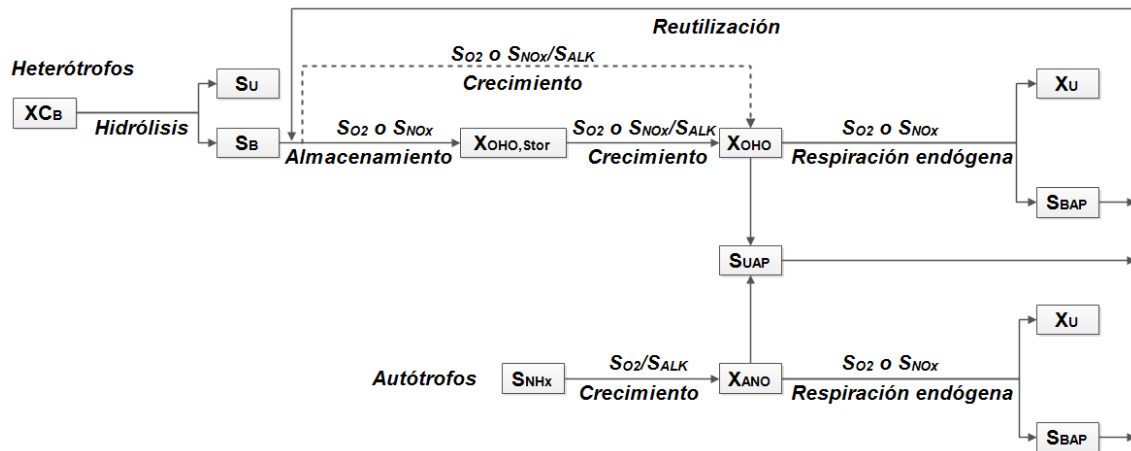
Reutilización

Heterótrofos

$S_{O2}$ o $S_{NOx}/S_{ALK}$

Crecimiento

$S_U$

$X_U$

$XC_B$

Hidrólisis

$S_B$

$S_{O2}$ o $S_{NOx}$

Almacenamiento

$X_{OHO,Stor}$

$S_{O2}$ o $S_{NOx}/S_{ALK}$

Crecimiento

$X_{OHO}$

$S_{O2}$ o $S_{NOx}$

Respiración endógena

$S_{BAP}$

$S_{UAP}$

$X_U$

Autótrofos

$S_{NHx}$

$S_{O2}/S_{ALK}$

Crecimiento

$X_{ANO}$

$S_{O2}$ o $S_{NOx}$

Respiración endógena

$S_{BAP}$